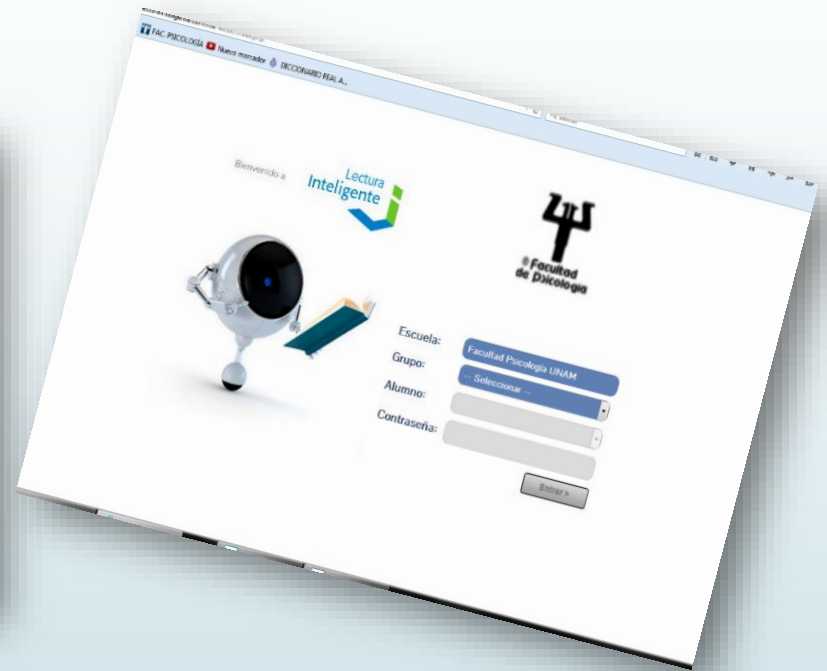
FAC. PSICOLOGÍA Nuevo marcador DICCIONARIO REAL A...

Bienvenido a Lectura Inteligente

Facultad de Psicología

Escuela: Facultad Psicología UNAM
Grupo: -- Seleccionar --
Alumno:
Contraseña:

Entrar »